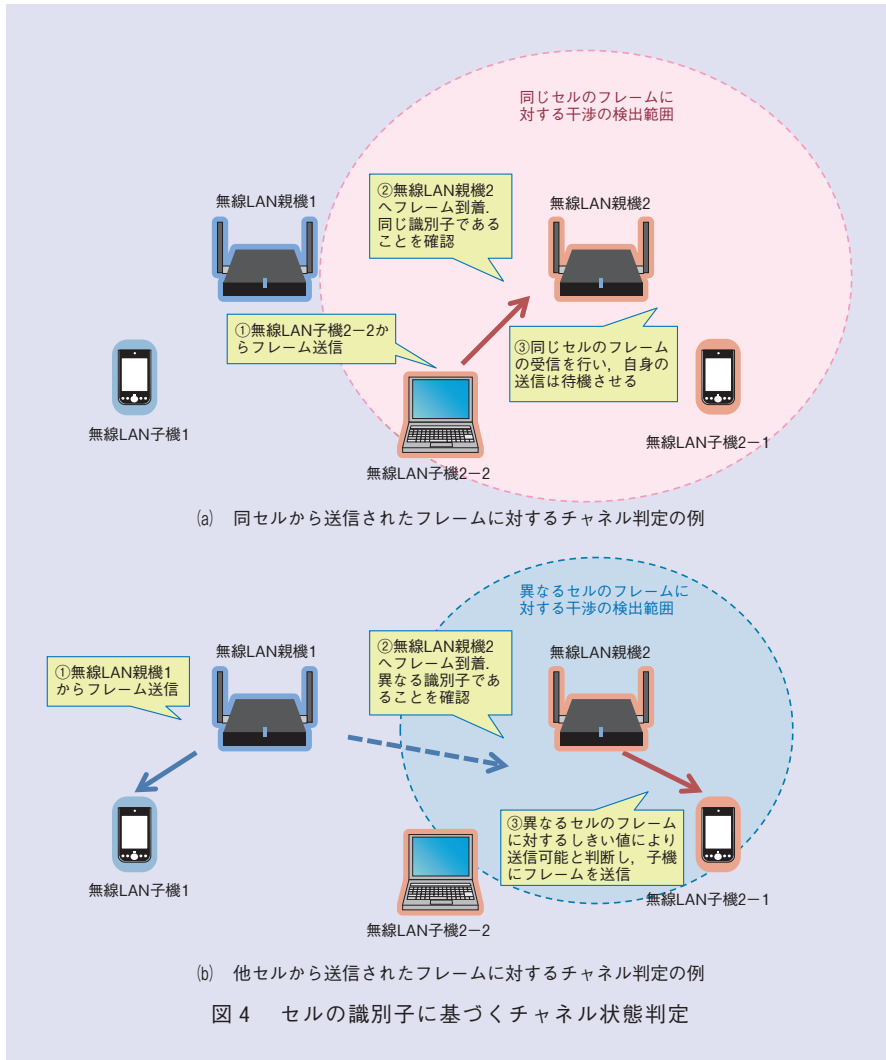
同じセルのフレームに対する干渉の検出範囲

無線LAN親機1

②無線LAN親機2へフレーム到着．同じ識別子であることを確認

無線LAN親機2

①無線LAN子機2−2からフレーム送信

③同じセルのフレームの受信を行い，自身の送信は待機させる

無線LAN子機1

無線LAN子機2−1

無線LAN子機2−2

(a)　同セルから送信されたフレームに対するチャネル判定の例

異なるセルのフレームに対する干渉の検出範囲

無線LAN親機1

①無線LAN親機1からフレーム送信

②無線LAN親機2へフレーム到着．異なる識別子であることを確認

無線LAN親機2

③異なるセルのフレームに対するしきい値により送信可能と判断し，子機にフレームを送信

無線LAN子機1

無線LAN子機2−1

無線LAN子機2−2

(b)　他セルから送信されたフレームに対するチャネル判定の例

図 4　セルの識別子に基づくチャネル状態判定